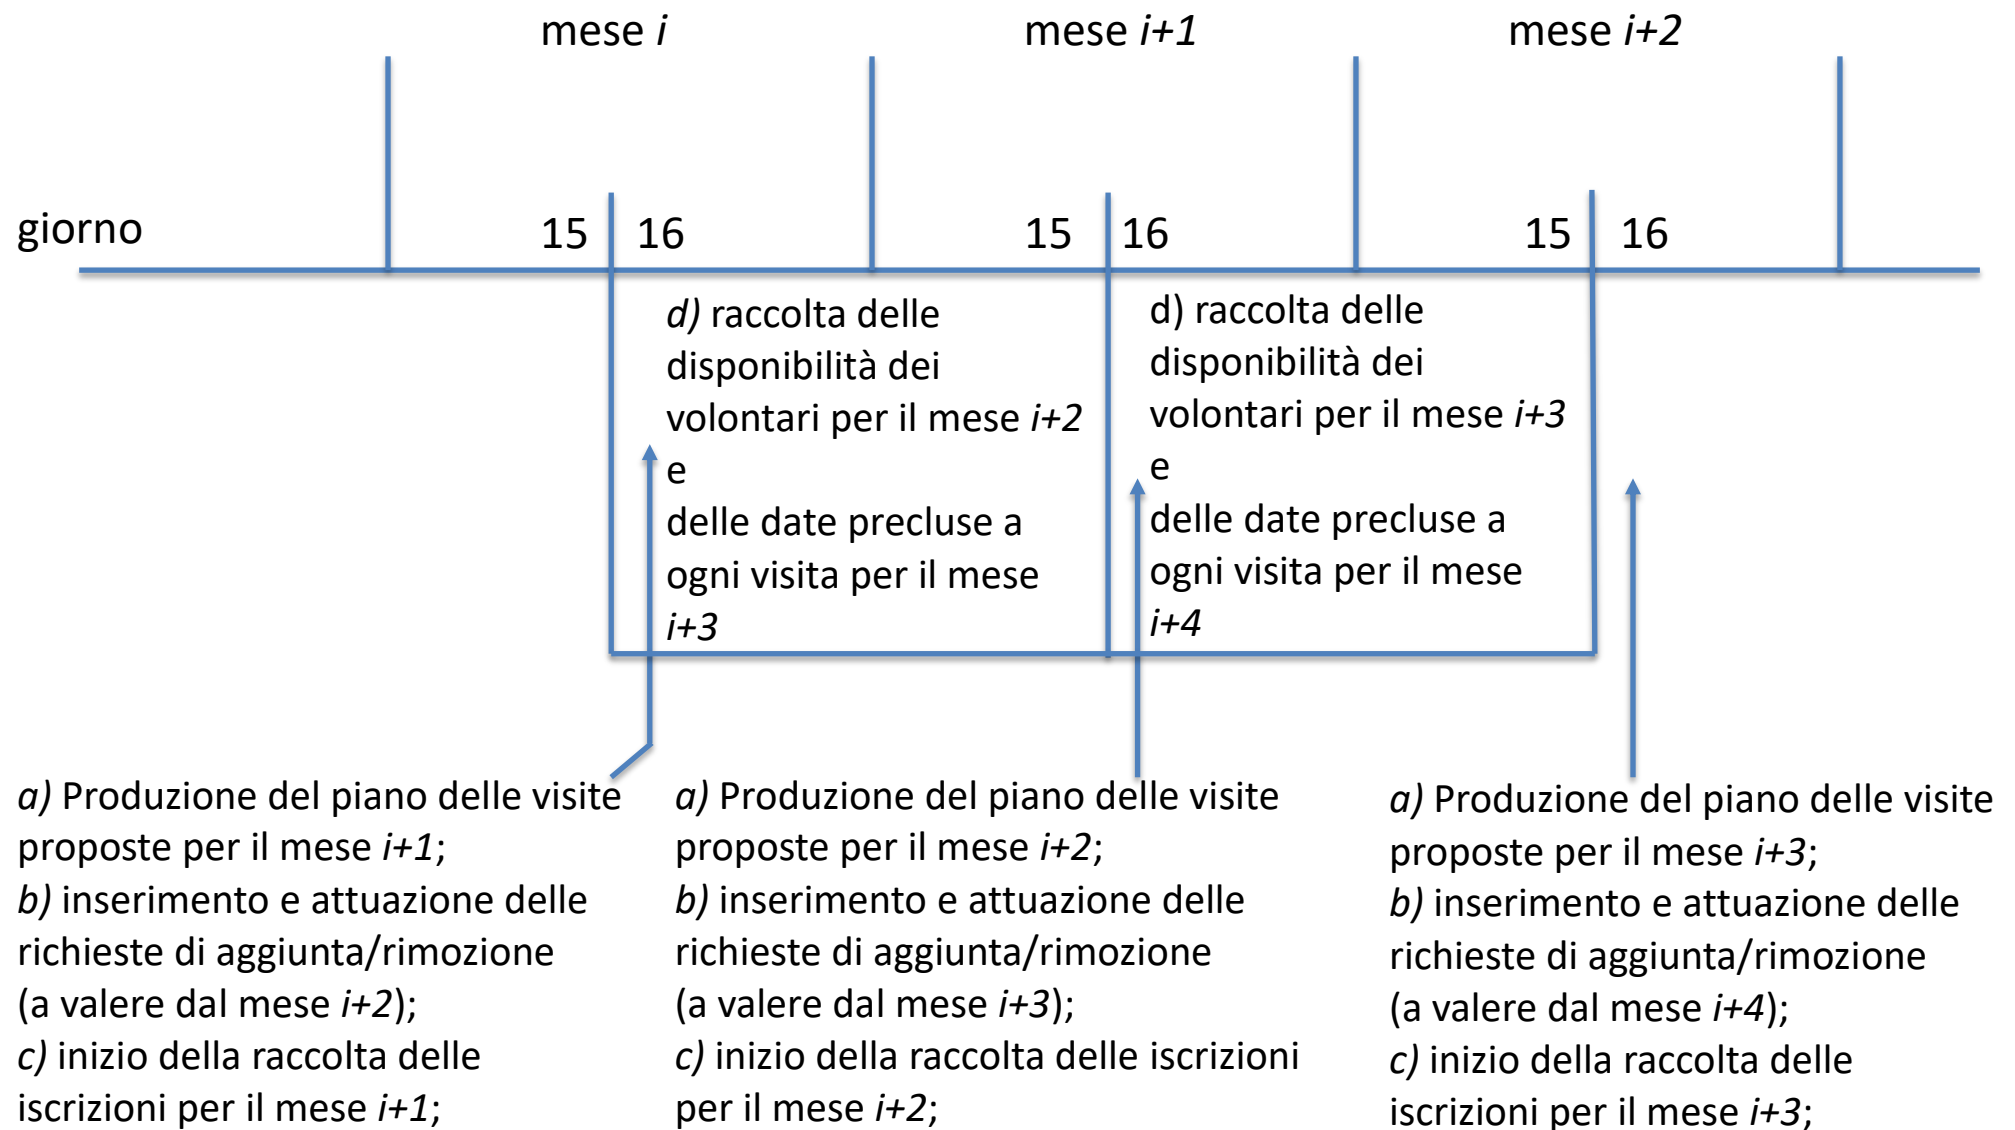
mese *i*

mese *i+1*

mese *i+2*

giorno

15 16

15 16

15 16

*d)* raccolta delle disponibilità dei volontari per il mese *i+2* e delle date precluse a ogni visita per il mese *i+3*

d) raccolta delle disponibilità dei volontari per il mese *i+3* e delle date precluse a ogni visita per il mese *i+4*

*a)* Produzione del piano delle visite proposte per il mese *i+1*;
*b)* inserimento e attuazione delle richieste di aggiunta/rimozione (a valere dal mese *i+2*);
*c)* inizio della raccolta delle iscrizioni per il mese *i+1*;

*a)* Produzione del piano delle visite proposte per il mese *i+2*;
*b)* inserimento e attuazione delle richieste di aggiunta/rimozione (a valere dal mese *i+3*);
*c)* inizio della raccolta delle iscrizioni per il mese *i+2*;

*a)* Produzione del piano delle visite proposte per il mese *i+3*;
*b)* inserimento e attuazione delle richieste di aggiunta/rimozione (a valere dal mese *i+4*);
*c)* inizio della raccolta delle iscrizioni per il mese *i+3*;